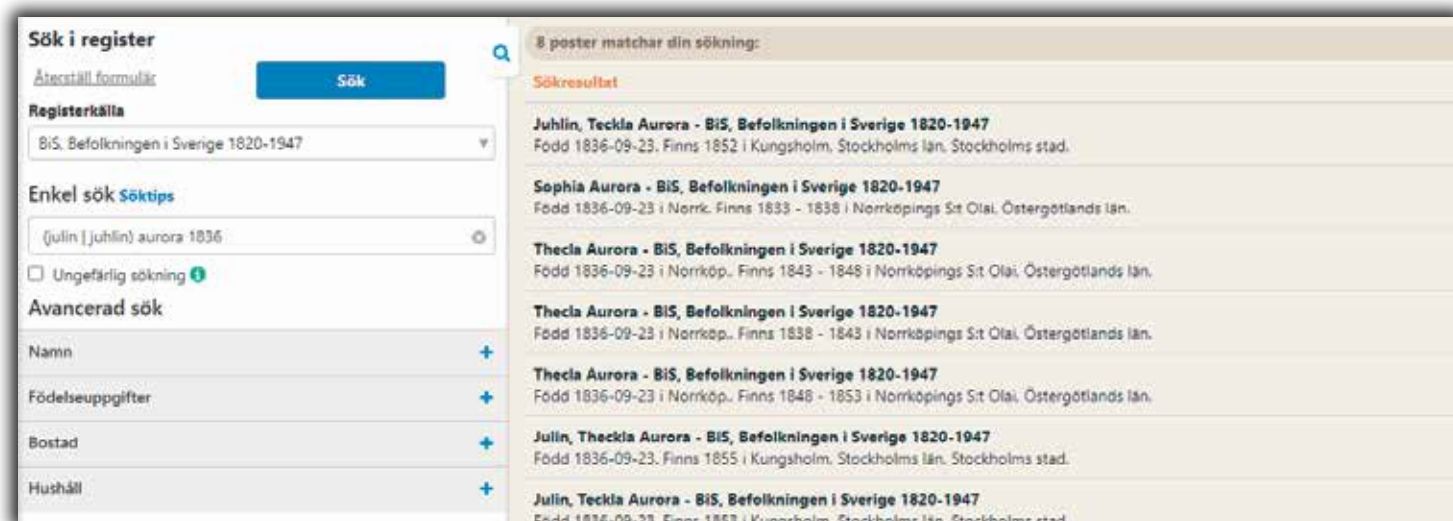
Sök i register

Återställ formulär

Sök

Registerkälla

BiS, Befolkningen i Sverige 1820-1947

Enkel sök Söktips

(julin | juhlin) aurora 1836

Ungefärlig sökning

Avancerad sök

Namn

Födelseuppgifter

Bostad

Hushåll

8 poster matchar din sökning:

Sökresultat

Juhlin, Teckla Aurora - BiS, Befolkningen i Sverige 1820-1947
Född 1836-09-23. Finns 1852 i Kungsholm, Stockholms län, Stockholms stad.

Sophia Aurora - BiS, Befolkningen i Sverige 1820-1947
Född 1836-09-23 i Norrk. Finns 1833 - 1838 i Norrköpings S:t Olai, Östergötlands län.

Thecla Aurora - BiS, Befolkningen i Sverige 1820-1947
Född 1836-09-23 i Norrköp.. Finns 1843 - 1848 i Norrköpings S:t Olai, Östergötlands län.

Thecla Aurora - BiS, Befolkningen i Sverige 1820-1947
Född 1836-09-23 i Norrköp.. Finns 1838 - 1843 i Norrköpings S:t Olai, Östergötlands län.

Thecla Aurora - BiS, Befolkningen i Sverige 1820-1947
Född 1836-09-23 i Norrköp.. Finns 1848 - 1853 i Norrköpings S:t Olai, Östergötlands län.

Julin, Theckla Aurora - BiS, Befolkningen i Sverige 1820-1947
Född 1836-09-23. Finns 1855 i Kungsholm, Stockholms län, Stockholms stad.

Julin, Teckla Aurora - BiS, Befolkningen i Sverige 1820-1947
Född 1836-09-23. Finns 1857 i Kungsholm, Stockholms län, Stockholms stad.